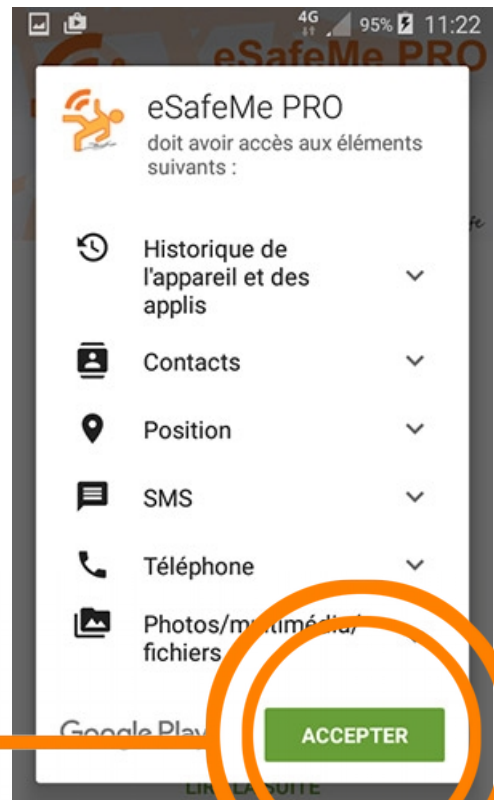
4G 95% 11:22

eSafeMe PRO

eSafeMe PRO
doit avoir accès aux éléments suivants :

Historique de l'appareil et des applis

Contacts

Position

SMS

Téléphone

Photos/m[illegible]édia/ fichiers

Google Play

ACCEPTER

LI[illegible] LA SUITE